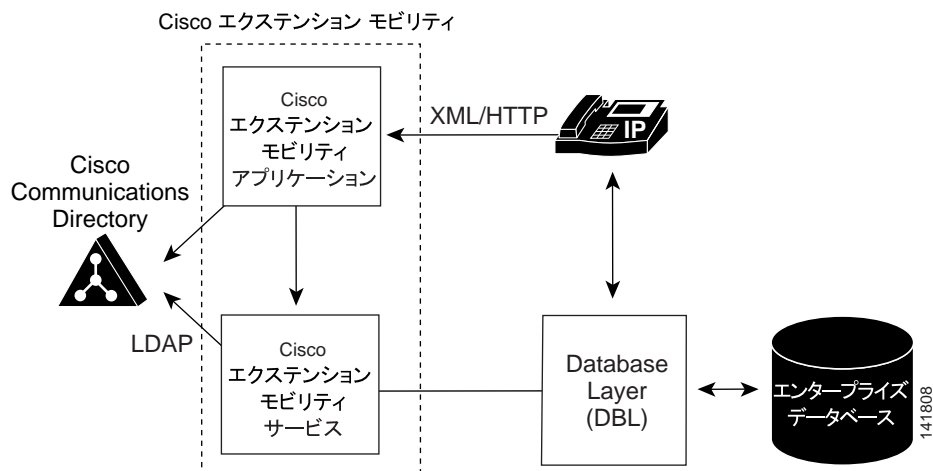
Cisco エクステンション モビリティ

Cisco
エクステンション
モビリティ
アプリケーション

XML/HTTP

IP

Cisco
Communications
Directory

LDAP

Cisco
エクステンション
モビリティ
サービス

Database
Layer
(DBL)

エンタープライズ
データベース

141808